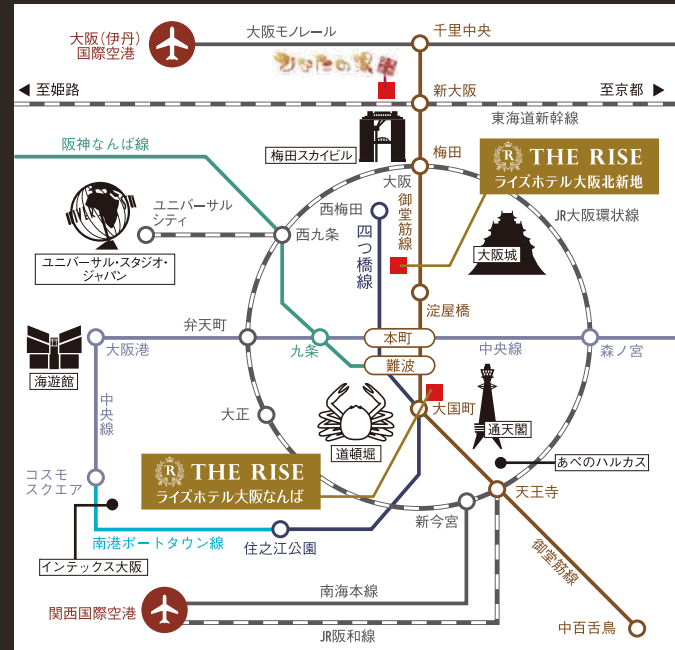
大阪(伊丹)
国際空港

大阪モノレール

千里中央

ひなたの湯

至姫路

新大阪

至京都

東海道新幹線

阪神なんば線

梅田スカイビル

梅田

THE RISE
ライズホテル大阪北新地

大阪

ユニバーサル
シティ

西梅田

御堂筋線

JR大阪環状線

西九条

四つ橋線

大阪城

ユニバーサル・スタジオ・
ジャパン

淀屋橋

弁天町

本町

海遊館

大阪港

九条

難波

中央線

森ノ宮

中央線

大正

大国町

通天閣

道頓堀

あべのハルカス

コスモ
スクエア

THE RISE
ライズホテル大阪なんば

天王寺

新今宮

南港ポートタウン線

住之江公園

御堂筋線

インテックス大阪

南海本線

関西国際空港

中百舌鳥

JR阪和線